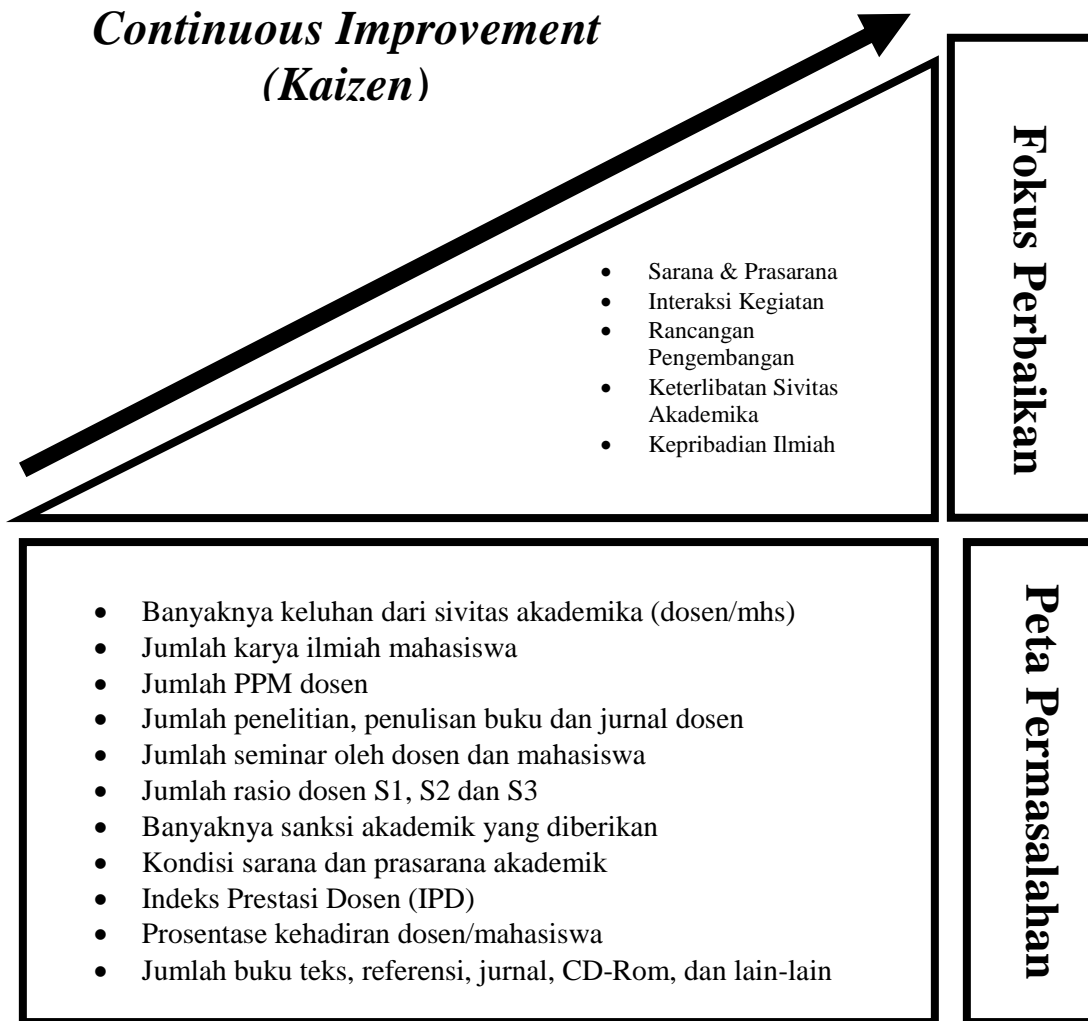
Continuous Improvement (Kaizen)

- Sarana & Prasarana
- Interaksi Kegiatan
- Rancangan Pengembangan
- Keterlibatan Sivitas Akademika
- Kepribadian Ilmiah

Fokus Perbaikan

- Banyaknya keluhan dari sivitas akademika (dosen/mhs)
- Jumlah karya ilmiah mahasiswa
- Jumlah PPM dosen
- Jumlah penelitian, penulisan buku dan jurnal dosen
- Jumlah seminar oleh dosen dan mahasiswa
- Jumlah rasio dosen S1, S2 dan S3
- Banyaknya sanksi akademik yang diberikan
- Kondisi sarana dan prasarana akademik
- Indeks Prestasi Dosen (IPD)
- Prosentase kehadiran dosen/mahasiswa
- Jumlah buku teks, referensi, jurnal, CD-Rom, dan lain-lain

Peta Permasalahan